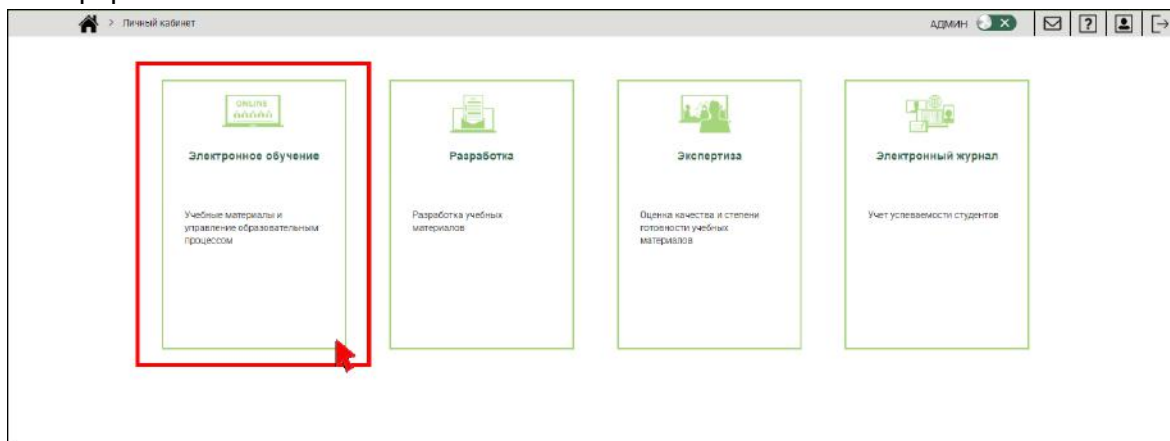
> Личный кабинет

АДМИН

ONLINE

Электронное обучение

Учебные материалы и управление образовательным процессом

Разработка

Разработка учебных материалов

Экспертиза

Оценка качества и степени готовности учебных материалов

Электронный журнал

Учет успеваемости студентов